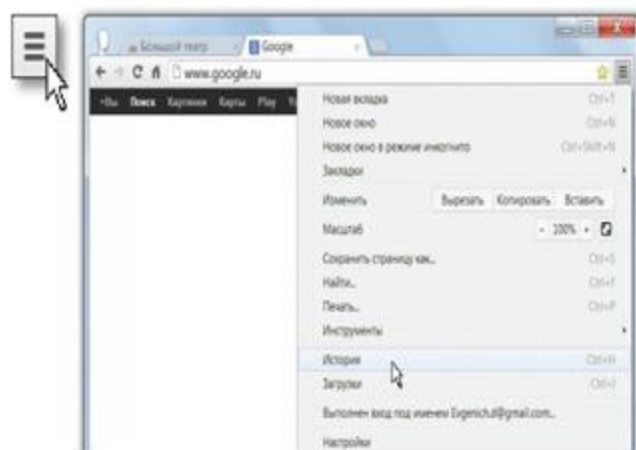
Большой погр
Google
www.google.ru
+Вы Поиск Картинки Карты Play
Новая вкладка Ctrl+T
Новое окно Ctrl+N
Новое окно в режиме инкогнито Ctrl+Shift+N
Закладки
Изменить Вырезать Копировать Вставить
Масштаб - 100% +
Сохранить страницу как... Ctrl+S
Найти... Ctrl+F
Печать... Ctrl+P
Инструменты
История Ctrl+H
Загрузки Ctrl+J
Выполнен вход под именем Evgenich.d@gmail.com...
Настройки